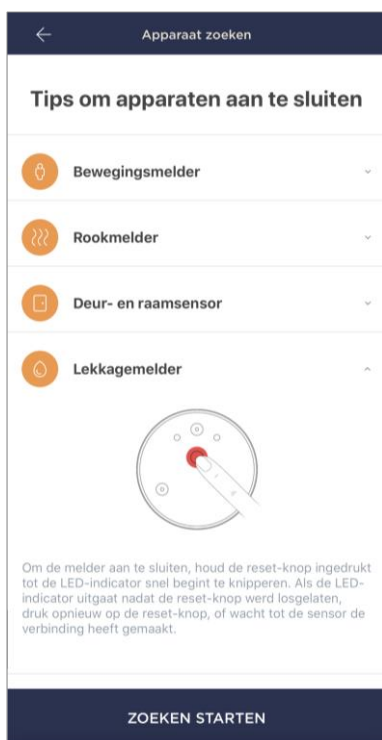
Apparaat zoeken

Tips om apparaten aan te sluiten

Bewegingsmelder

Rookmelder

Deur- en raamsensor

Lekkagemelder

Om de melder aan te sluiten, houd de reset-knop ingedrukt tot de LED-indicator snel begint te knipperen. Als de LED-indicator uitgaat nadat de reset-knop werd losgelaten, druk opnieuw op de reset-knop, of wacht tot de sensor de verbinding heeft gemaakt.

ZOEKEN STARTEN